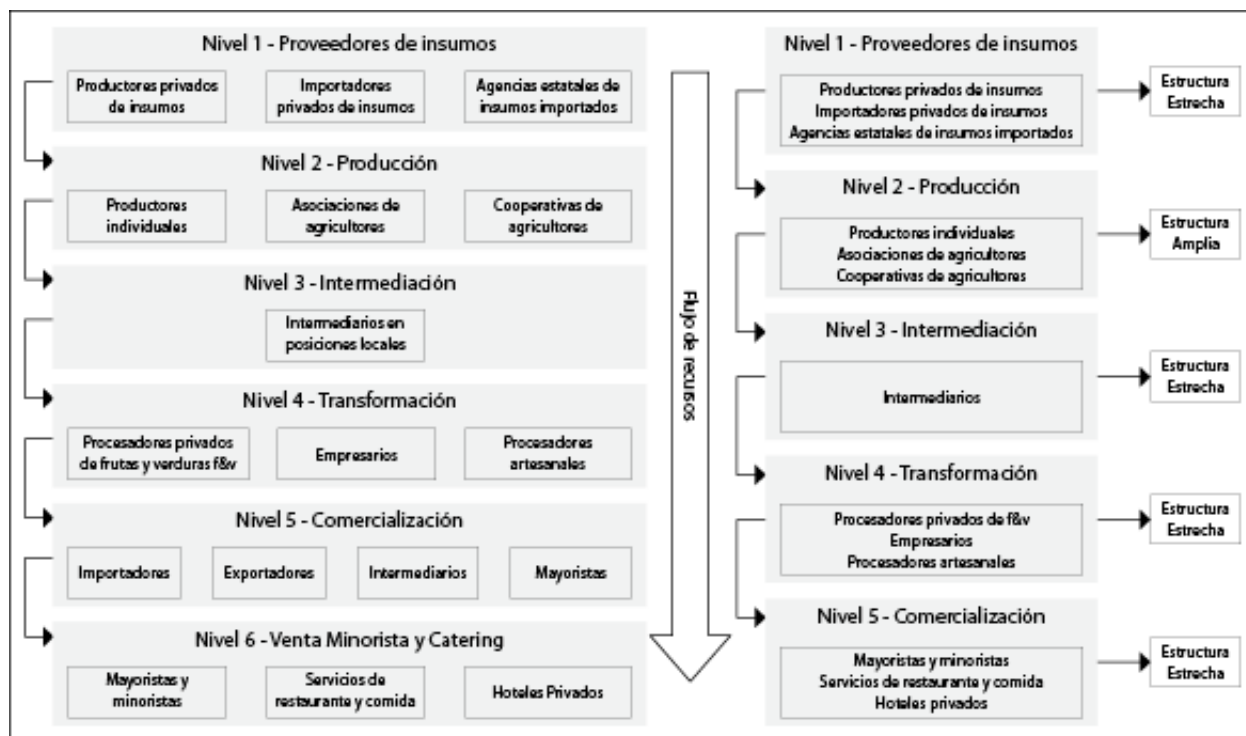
Nivel 1 - Proveedores de insumos

Productores privados de insumos

Importadores privados de insumos

Agencias estatales de insumos importados

Nivel 2 - Producción

Productores individuales

Asociaciones de agricultores

Cooperativas de agricultores

Nivel 3 - Intermediación

Intermediarios en posiciones locales

Nivel 4 - Transformación

Procesadores privados de frutas y verduras f&v

Empresarios

Procesadores artesanales

Nivel 5 - Comercialización

Importadores

Exportadores

Intermediarios

Mayoristas

Nivel 6 - Venta Minorista y Catering

Mayoristas y minoristas

Servicios de restaurante y comida

Hoteles Privados

Flujo de recursos

Nivel 1 - Proveedores de insumos

Productores privados de insumos
Importadores privados de insumos
Agencias estatales de insumos importados

Estructura Estrecha

Nivel 2 - Producción

Productores individuales
Asociaciones de agricultores
Cooperativas de agricultores

Estructura Amplia

Nivel 3 - Intermediación

Intermediarios

Estructura Estrecha

Nivel 4 - Transformación

Procesadores privados de f&v
Empresarios
Procesadores artesanales

Estructura Estrecha

Nivel 5 - Comercialización

Mayoristas y minoristas
Servicios de restaurante y comida
Hoteles privados

Estructura Estrecha